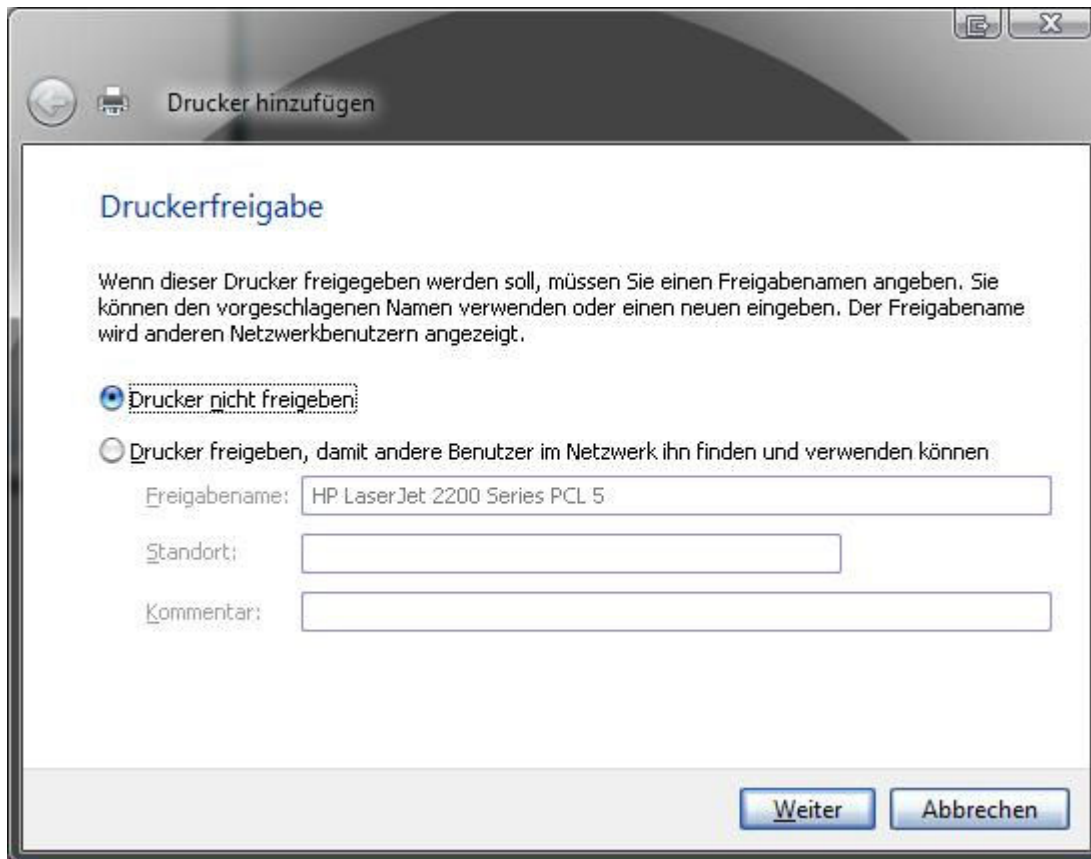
Drucker hinzufügen

Druckerfreigabe

Wenn dieser Drucker freigegeben werden soll, müssen Sie einen Freigabenamen angeben. Sie können den vorgeschlagenen Namen verwenden oder einen neuen eingeben. Der Freigabename wird anderen Netzwerkbenutzern angezeigt.

Drucker nicht freigeben

Drucker freigeben, damit andere Benutzer im Netzwerk ihn finden und verwenden können

Freigabename: HP LaserJet 2200 Series PCL 5

Standort:

Kommentar:

Weiter

Abbrechen